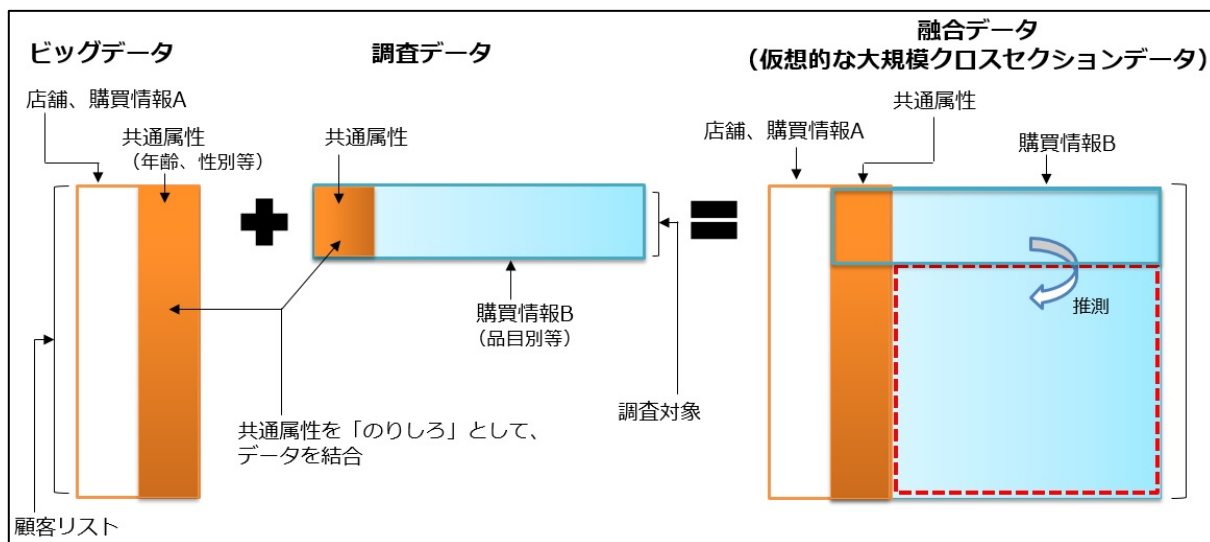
ビッグデータ

調査データ

融合データ
（仮想的な大規模クロスセクションデータ）

店舗、購買情報A

共通属性
（年齢、性別等）

共通属性

共通属性

店舗、購買情報A

購買情報B

購買情報B
（品目別等）

推測

共通属性を「のりしろ」として、データを結合

調査対象

顧客リスト